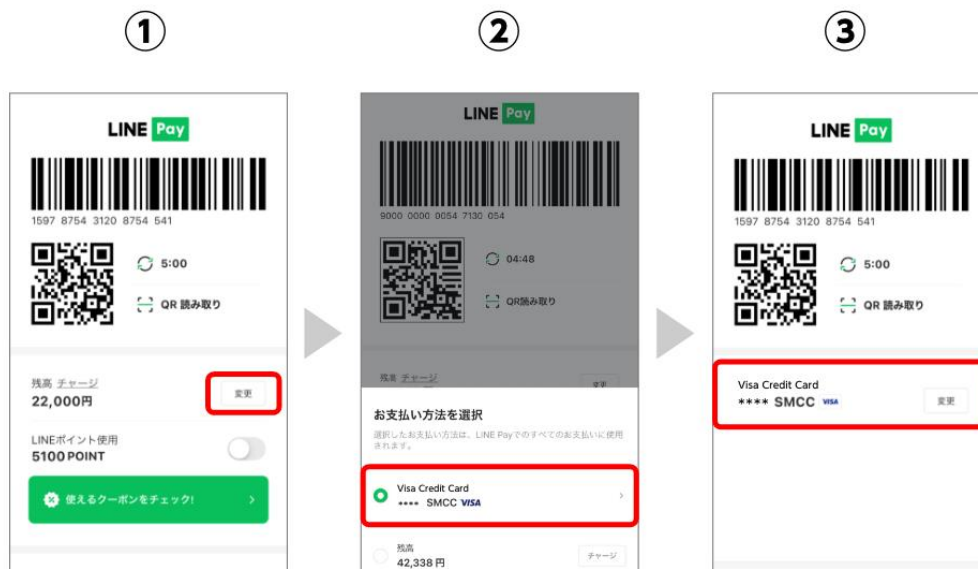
①

LINE Pay

1597 8754 3120 8754 541

5:00

QR 読み取り

残高 チャージ
22,000円

変更

LINEポイント使用
5100 POINT

使えるクーポンをチェック!

②

LINE Pay

9000 0000 0054 7130 054

04:48

QR読み取り

残高 チャージ

変更

お支払い方法を選択

選択したお支払い方法は、LINE Payでのすべてのお支払いに使用されます。

Visa Credit Card
**** SMCC VISA

残高
42,338 円

チャージ

③

LINE Pay

1597 8754 3120 8754 541

5:00

QR 読み取り

Visa Credit Card
**** SMCC VISA

変更